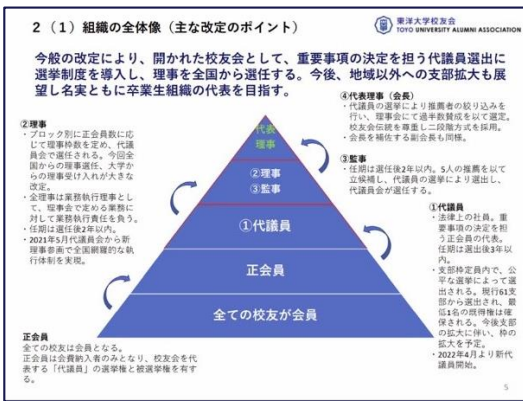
2（1）組織の全体像（主な改定のポイント）

東洋大学校友会
TOYO UNIVERSITY ALUMNI ASSOCIATION

今般の改定により、開かれた校友会として、重要事項の決定を担う代議員選出に選挙制度を導入し、理事を全国から選任する。今後、地域以外への支部拡大も展望し名実ともに卒業生組織の代表を目指す。

②理事
・ブロック別に正会員数に応じて理事枠数を定め、代議員会で選任される。今回全国からの理事選任、大学からの理事受け入れが大きな改定。
・全理事は業務執行理事として、理事会で定める業務に対して業務執行責任を負う。
・任期は選任後2年以内。
・2021年5月代議員会から新理事参画で全国網羅的な執行体制を実現。

④代表理事（会長）
・代議員の選挙により推薦者の絞り込みを行い、理事会にて過半数賛成を以て選定。校友会会長を尊重し二段階方式を採用。
・会長を補佐する副会長も同様。

③監事
・任期は選任後2年以内。5人の推薦を以て立候補し、代議員の選挙により選出し、代議員会が選任する。

①代議員
・法律上の社員。重要事項の決定を担う正会員の代表。任期は選出後3年以内。
・支部持定員内で、公平な選挙によって選出される。現行61支部から選出され、最低1名の枠権は確保される。今後支部の拡大に伴い、枠の拡大を予定。
・2022年4月より新代議員開始。

代表理事
②理事
③監事
①代議員
正会員
全ての校友が会員

正会員
全ての校友は会員となる。
正会員は会費納入者のみとなり、校友会を代表する「代議員」の選挙権と被選挙権を有する。

5